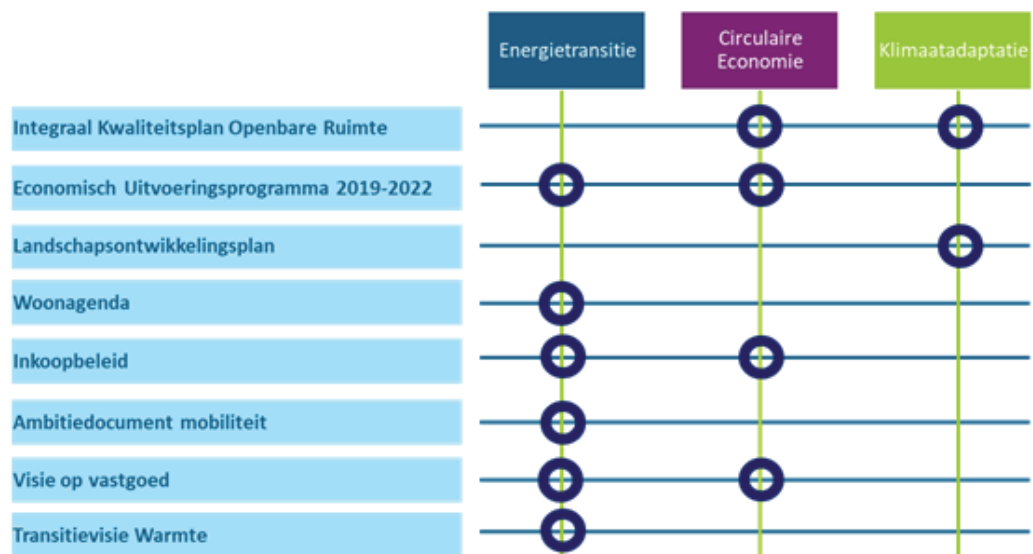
Energietransitie

Circulaire Economie

Klimaatadaptatie

Integraal Kwaliteitsplan Openbare Ruimte

Economisch Uitvoeringsprogramma 2019-2022

Landschapsontwikkelingsplan

Woonagenda

Inkoopbeleid

Ambitiedocument mobiliteit

Visie op vastgoed

Transitievisie Warmte